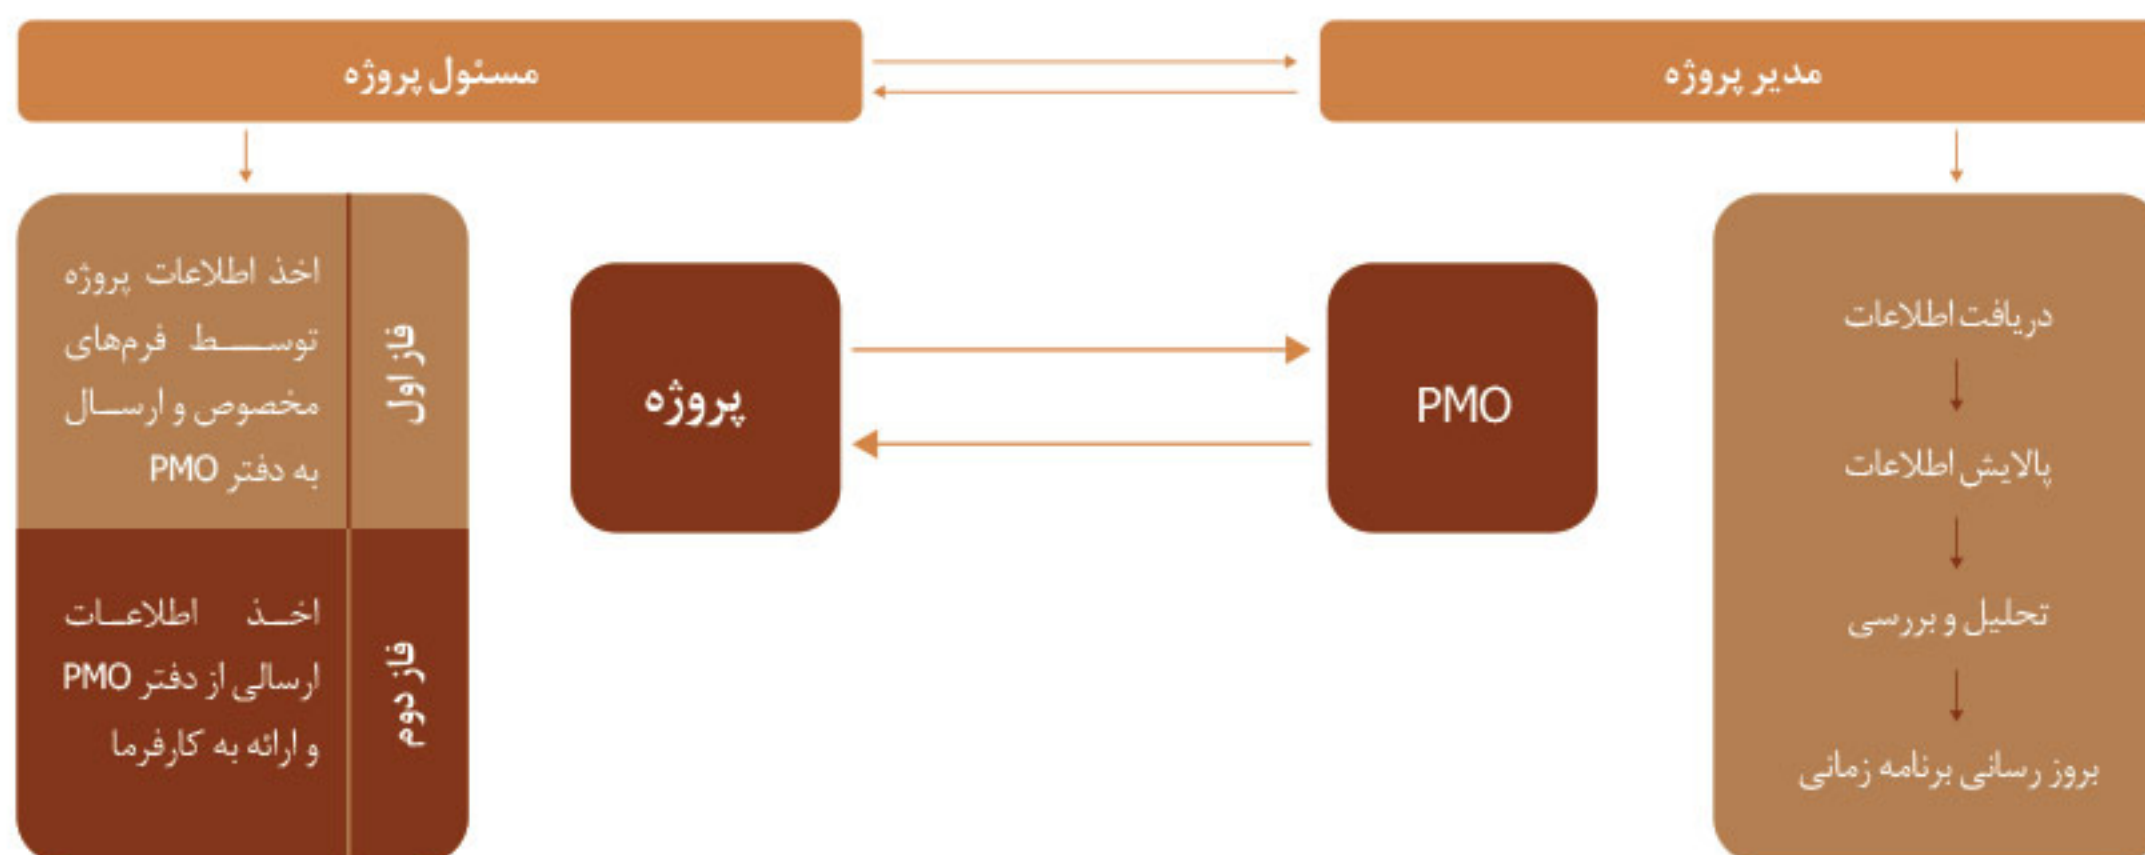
مدیر پروژه

مسئول پروژه

دریافت اطلاعات

پالایش اطلاعات

تحلیل و بررسی

بروز رسانی برنامه زمانی

PMO

پروژه

فاز اول

اخذ اطلاعات پروژه توسط فرم‌های مخصوص و ارسال به دفتر PMO

فاز دوم

اخذ اطلاعات ارسالی از دفتر PMO و ارائه به کارفرما